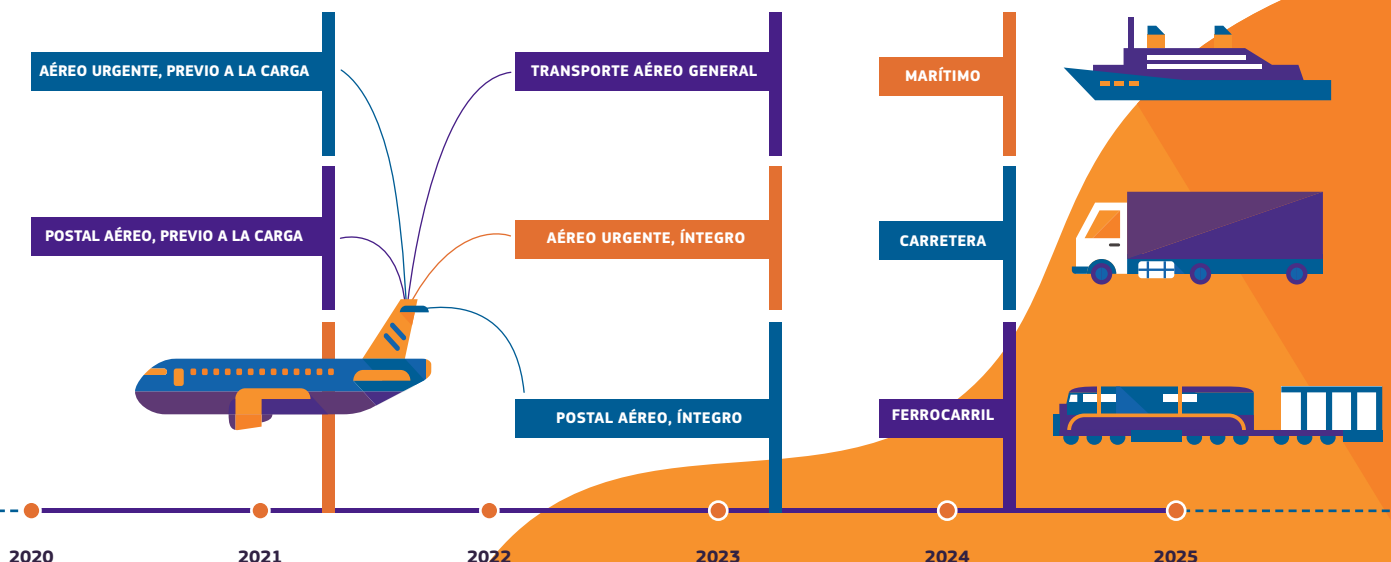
AÉREO URGENTE, PREVIO A LA CARGA

POSTAL AÉREO, PREVIO A LA CARGA

TRANSPORTE AÉREO GENERAL

AÉREO URGENTE, ÍNTEGRO

POSTAL AÉREO, ÍNTEGRO

MARÍTIMO

CARRETERA

FERROCARRIL

2020

2021

2022

2023

2024

2025